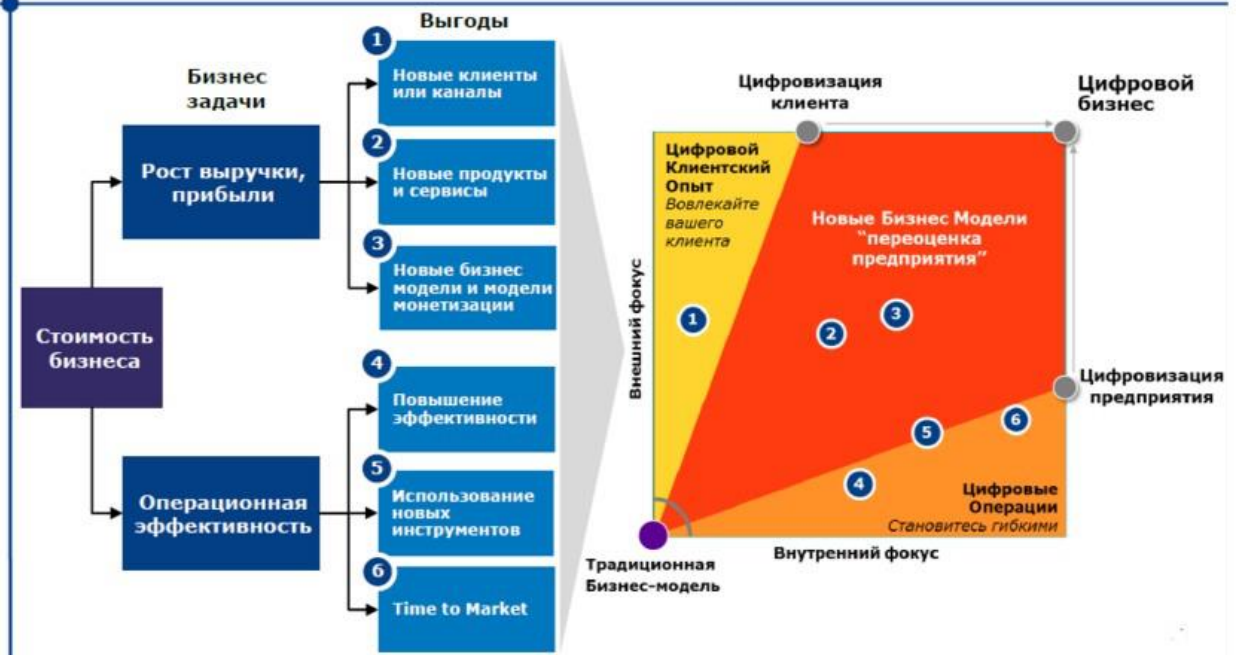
Бизнес задачи

Стоимость бизнеса

Рост выручки, прибыли

Операционная эффективность

Выгоды

1 Новые клиенты или каналы

2 Новые продукты и сервисы

3 Новые бизнес модели и модели монетизации

4 Повышение эффективности

5 Использование новых инструментов

6 Time to Market

Цифровизация клиента

Цифровой бизнес

Цифровой Клиентский Опыт
Вовлекайте вашего клиента

Новые Бизнес Модели "переоценка предприятия"

Внешний фокус

1

2

3

Цифровизация предприятия

5

6

4

Цифровые Операции
Становитесь гибкими

Традиционная Бизнес-модель

Внутренний фокус